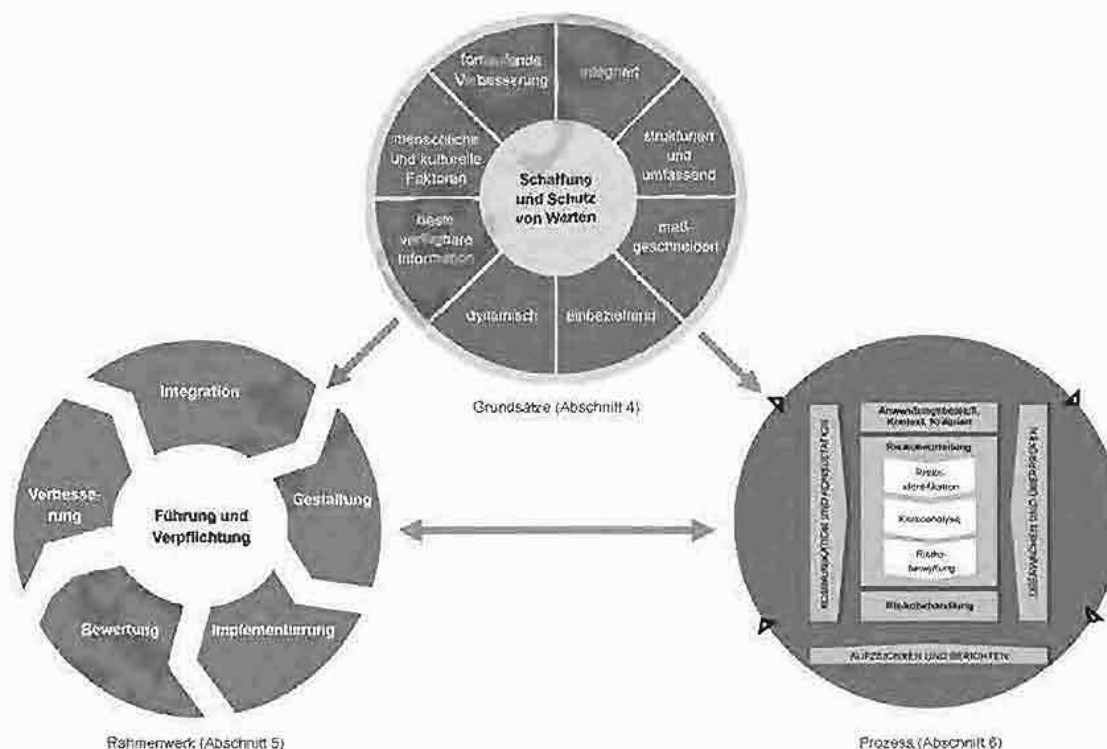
fortlaufende Verbesserung

integriert

strukturiert und umfassend

maß-geschneidert

einbeziehend

dynamisch

beste verfügbare Information

menschliche und kulturelle Faktoren

Schaffung und Schutz von Werten

Grundsätze (Abschnitt 4)

Integration

Gestaltung

Implementierung

Bewertung

Verbesse-rung

Führung und Verpflichtung

Rahmenwerk (Abschnitt 5)

KOMMUNIKATION UND KONSULTATION

Anwendungsbereich, Kontext, Kriterien

Risikobeurteilung

Risiko-identifikation

Risikoanalyse

Risiko-bewertung

Risikobehandlung

ÜBERWACHEN UND ÜBERPRÜFEN

AUFZEICHNEN UND BERICHTEN

Prozess (Abschnitt 6)